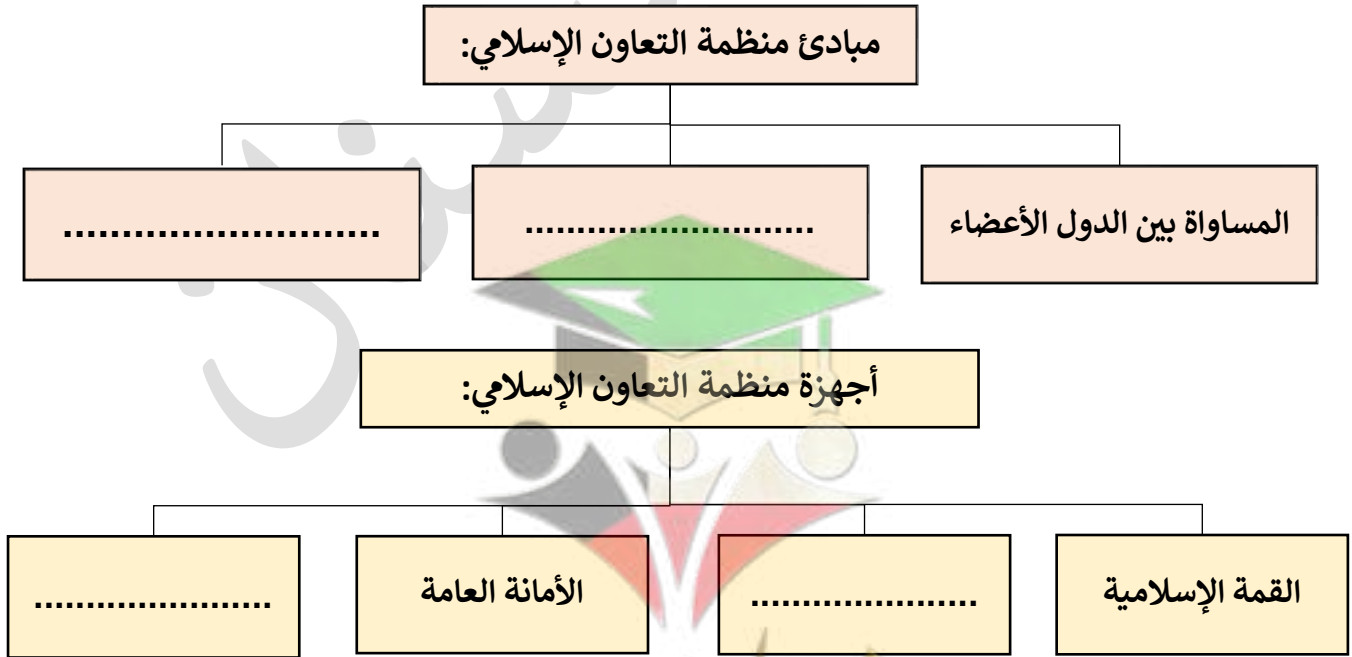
مبادئ منظمة التعاون الإسلامي:

المساواة بين الدول الأعضاء

.........................

............................

أجهزة منظمة التعاون الإسلامي:

القمة الإسلامية

....................

الأمانة العامة

.......................